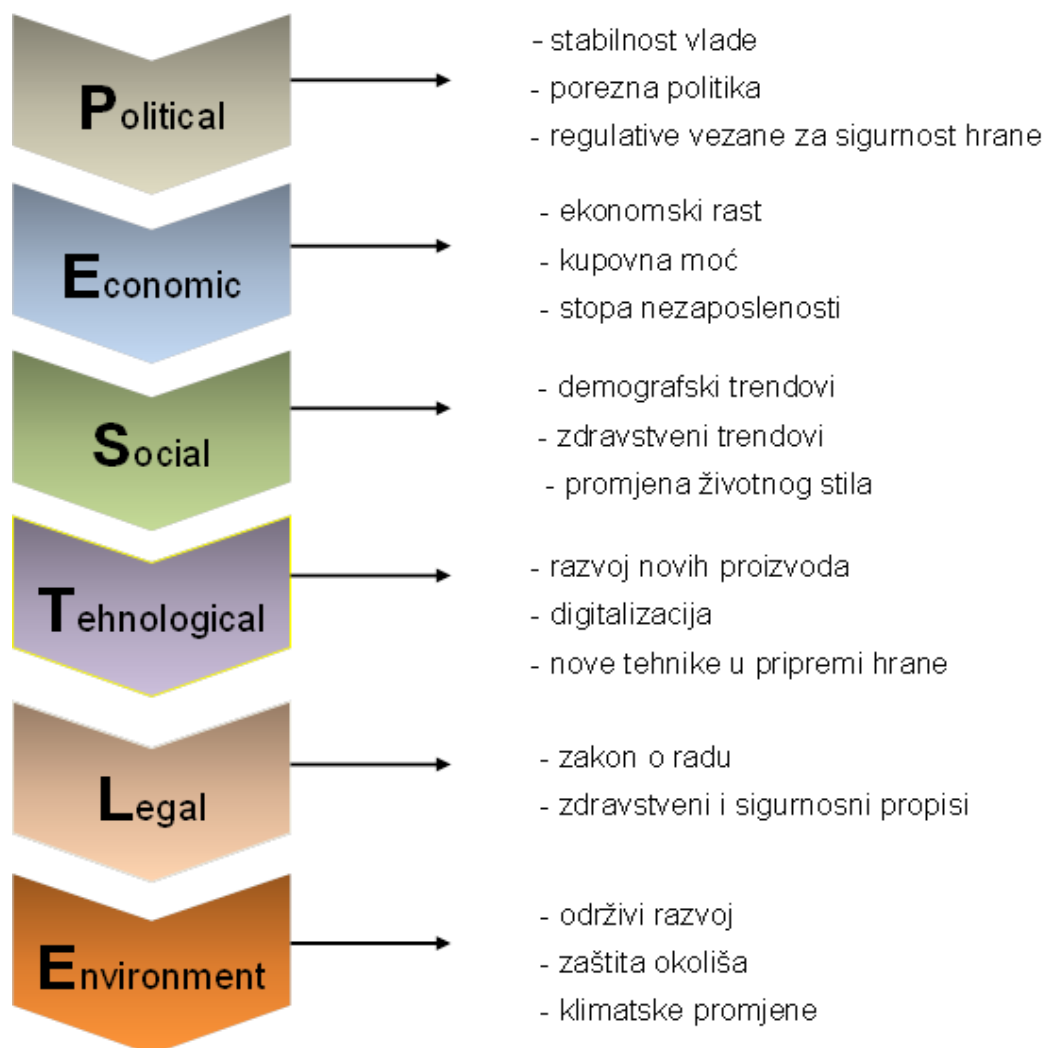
Political

- stabilnost vlade
- porezna politika
- regulative vezane za sigurnost hrane

Economic

- ekonomski rast
- kupovna moć
- stopa nezaposlenosti

Social

- demografski trendovi
- zdravstveni trendovi
- promjena životnog stila

Tehnological

- razvoj novih proizvoda
- digitalizacija
- nove tehnike u pripremi hrane

Legal

- zakon o radu
- zdravstveni i sigurnosni propisi

Environment

- održivi razvoj
- zaštita okoliša
- klimatske promjene